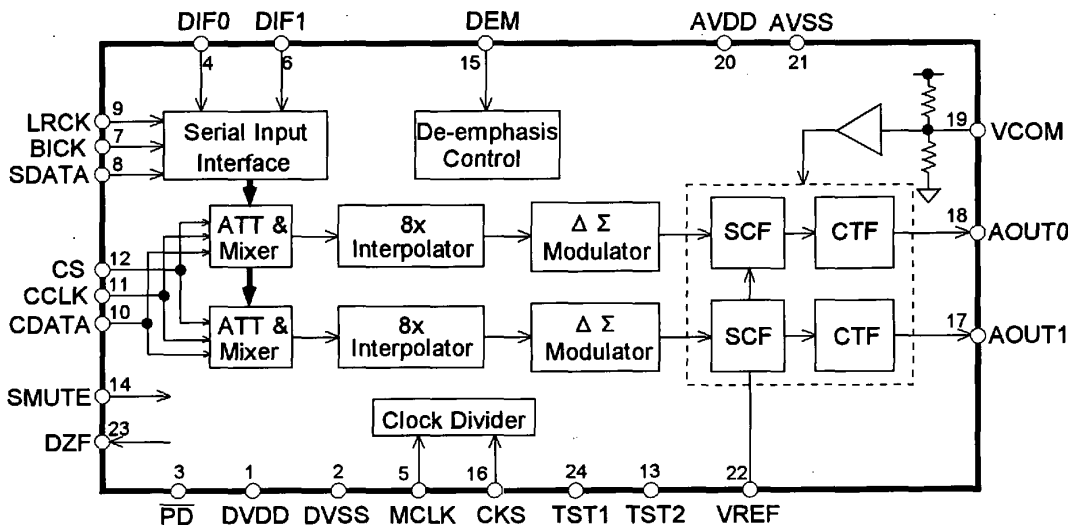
DIF0 DIF1 DEM AVDD AVSS

4 6 15 20 21

LRCK 9
BICK 7
SDATA 8

Serial Input Interface

De-emphasis Control

19 VCOM

ATT & Mixer

8x Interpolator

$\Delta\ \Sigma$ Modulator

SCF

CTF

18 AOUT0

CS 12
CCLK 11
CDATA 10

ATT & Mixer

8x Interpolator

$\Delta\ \Sigma$ Modulator

SCF

CTF

17 AOUT1

SMUTE 14

Clock Divider

DZF 23

3 1 2 5 16 24 13 22

$\overline{PD}$ DVDD DVSS MCLK CKS TST1 TST2 VREF